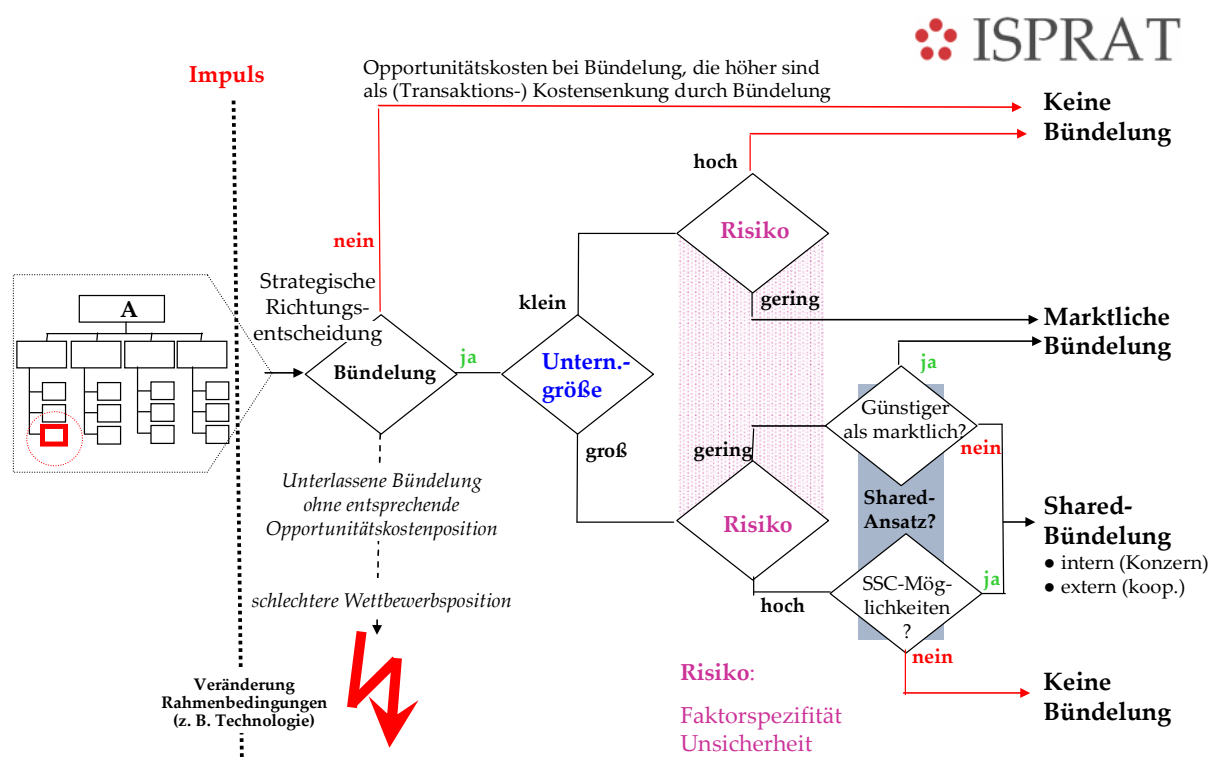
ISPRAT

Impuls

Opportunitätskosten bei Bündelung, die höher sind als (Transaktions-) Kostensenkung durch Bündelung

Keine Bündelung

hoch

Risiko

nein

A

Strategische Richtungsentscheidung

Bündelung

ja

klein

Untern.-größe

gering

Marktliche Bündelung

ja

Günstiger als marktlich?

nein

groß

gering

Shared-Ansatz?

Risiko

Shared-Bündelung
● intern (Konzern)
● extern (koop.)

ja

hoch

SSC-Möglichkeiten ?

nein

Keine Bündelung

Unterlassene Bündelung ohne entsprechende Opportunitätskostenposition

schlechtere Wettbewerbsposition

Veränderung Rahmenbedingungen (z. B. Technologie)

Risiko:

Faktorspezifität
Unsicherheit